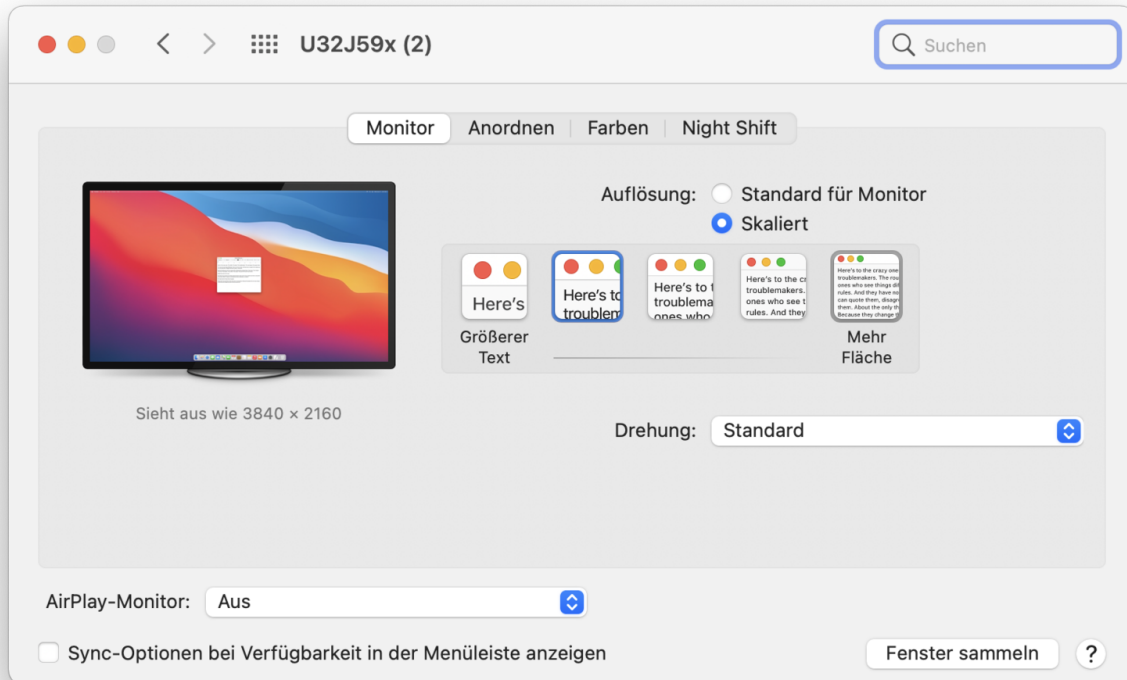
U32J59x (2)

Suchen

Monitor | Anordnen | Farben | Night Shift

Auflösung: Standard für Monitor
Skaliert

Here's

Here's to troublem

Here's to t troublema ones who

Here's to the c troublemakers. ones who see t rules. And they

Here's to the crazy ones troublemakers. The rou ones who see things di rules. And they have no can quote them, disagr them. About the only th Because they change th

Größerer Text

Mehr Fläche

Sieht aus wie 3840 × 2160

Drehung: Standard

AirPlay-Monitor: Aus

Sync-Optionen bei Verfügbarkeit in der Menüleiste anzeigen

Fenster sammeln

?